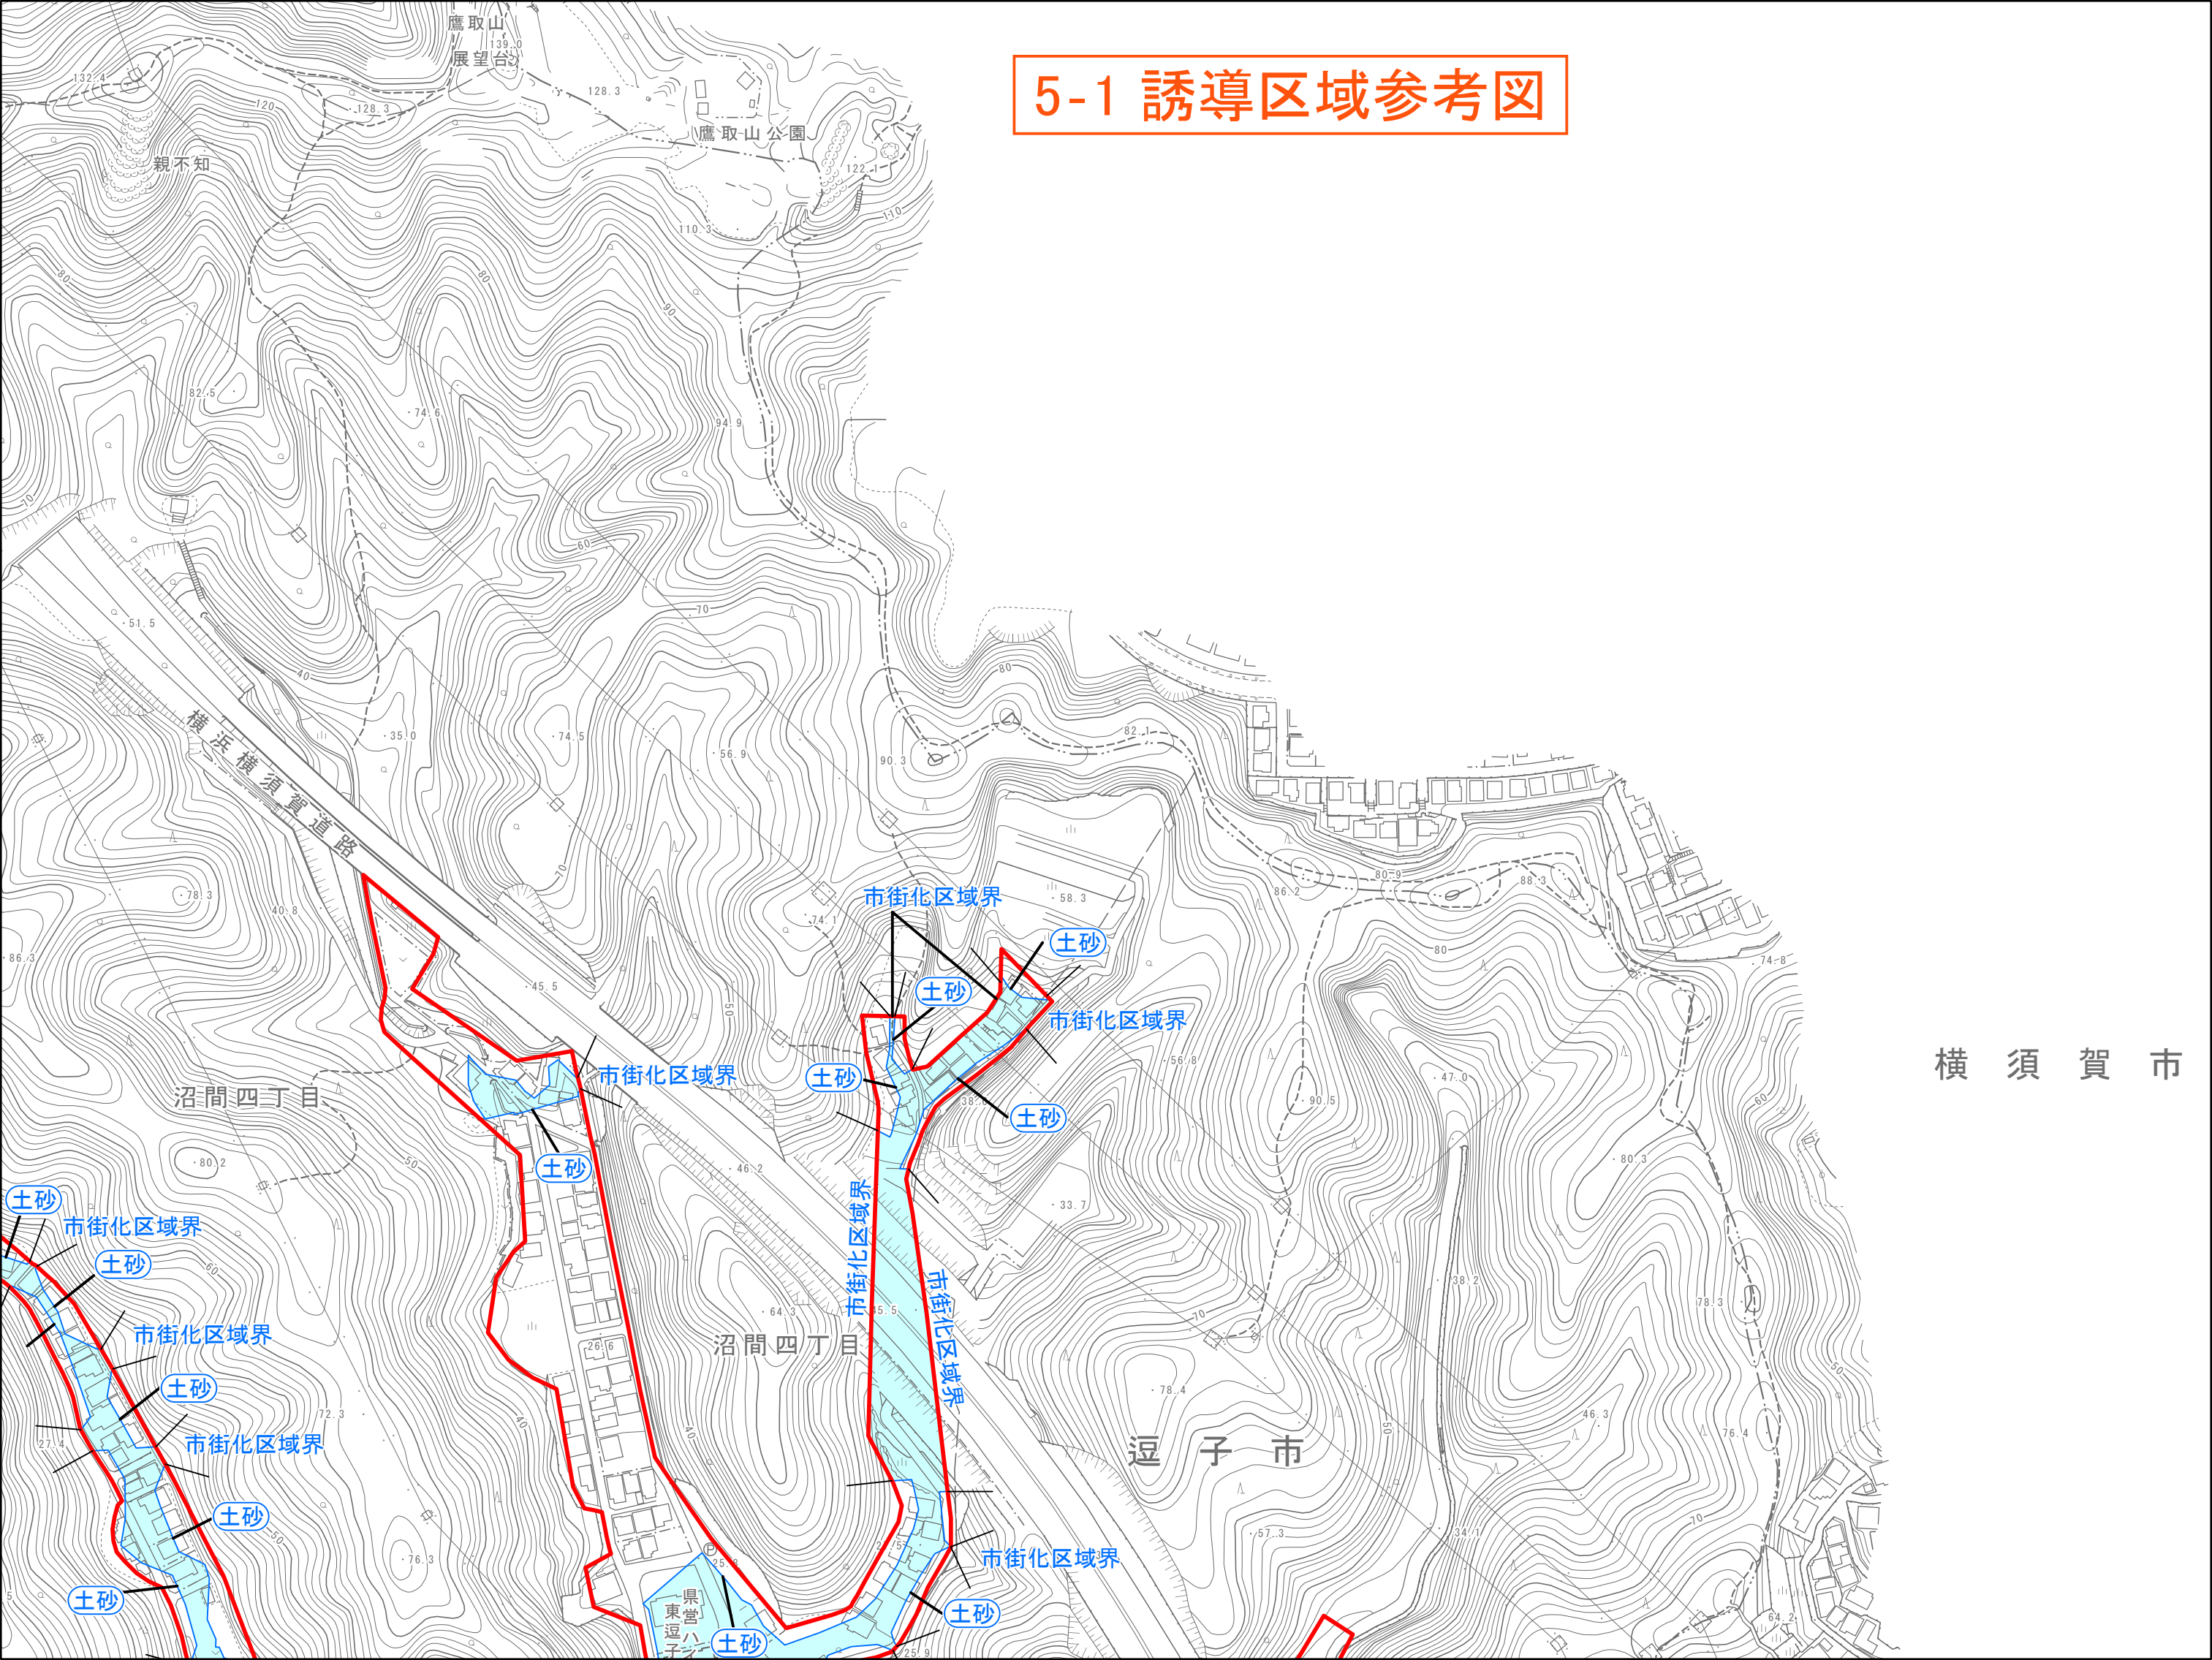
5-1 誘導区域参考図

鷹取山
139.0
展望台

132.4
120
128.3
128.3
鷹取山公園
親不知
122.1
110
110.3
80
80
90
82.5
74.6
94.9
70
60
70
51.5
40
横浜横須賀道路
35.0
74.5
56.9
90.3
80
82.1
70
80.9
88.3
86.2
58.3
74.1
市街化区域界
78.3
40.8
86.3
45.5
50
土砂
土砂
市街化区域界
80
74.8
市街化区域界
土砂
56.8
47.0
沼間四丁目
38
土砂
90.5
横須賀市
土砂
80.2
46.2
80.3
50
33.7
土砂
市街化区域界
市街化区域界
土砂
市街化区域界
60
38.2
64.3
45.5
70
78.3
市街化区域界
26.6
沼間四丁目
土砂
78.4
72.3
40
40
46.3
市街化区域界
27.4
50
76.4
逗子市
土砂
50
57.3
34.1
70
76.3
市街化区域界
25.8
土砂
県営東逗子ハ
土砂
土砂
64.2
25.9